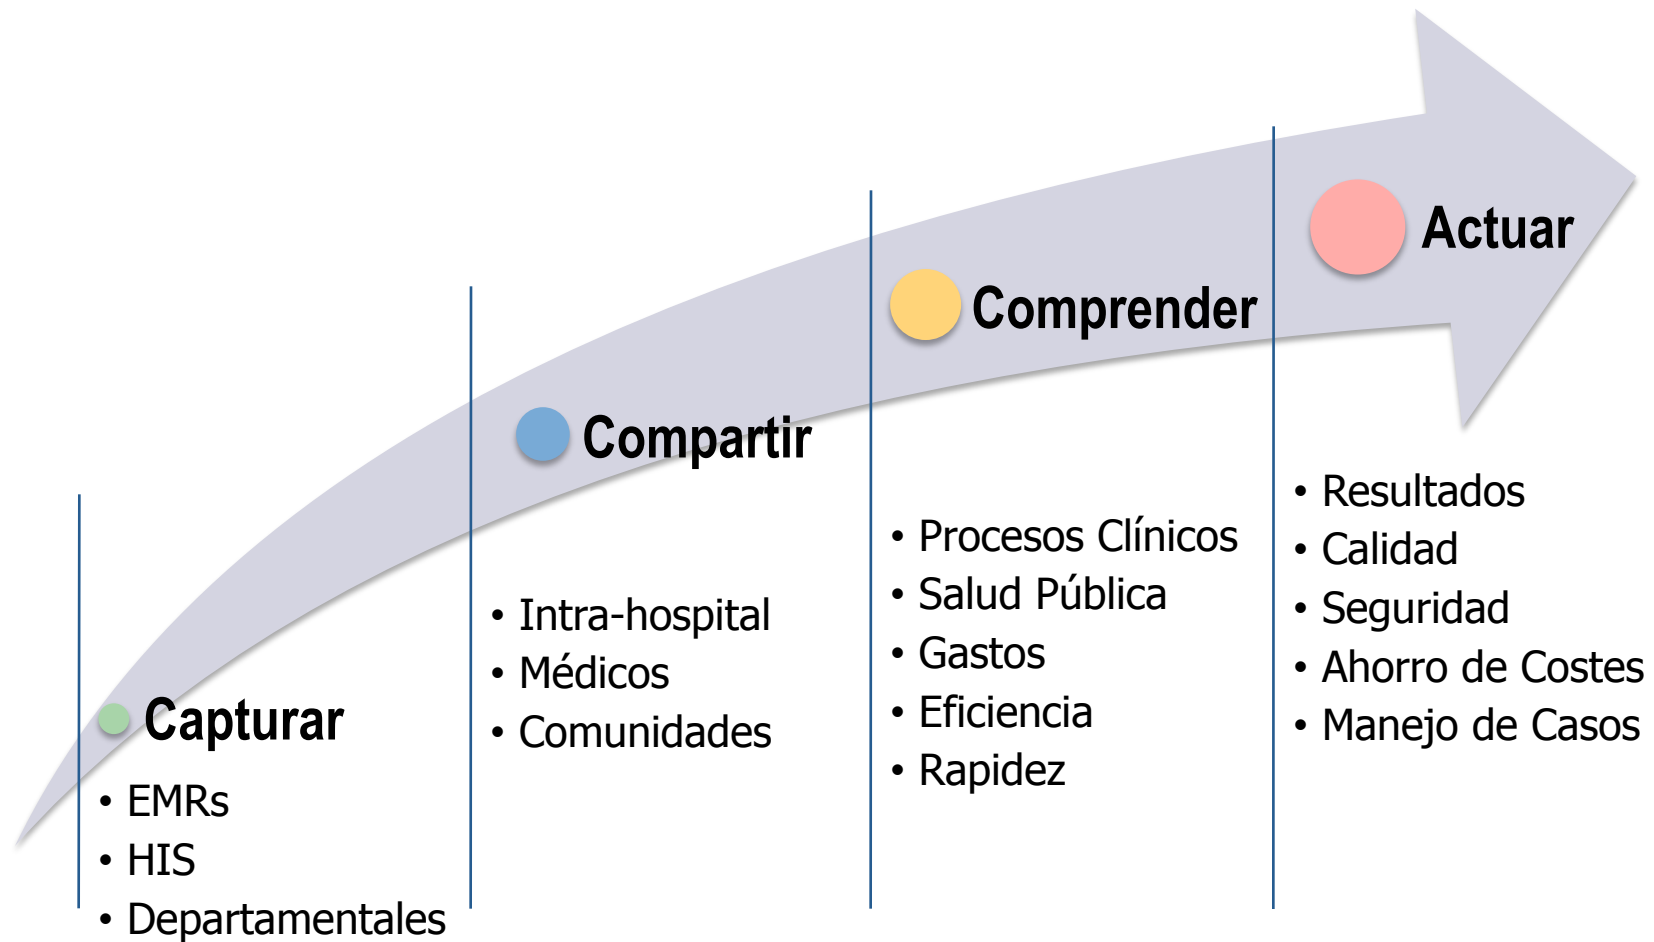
Capturar
• EMRs
• HIS
• Departamentales

Compartir
• Intra-hospital
• Médicos
• Comunidades

Comprender
• Procesos Clínicos
• Salud Pública
• Gastos
• Eficiencia
• Rapidez

Actuar
• Resultados
• Calidad
• Seguridad
• Ahorro de Costes
• Manejo de Casos